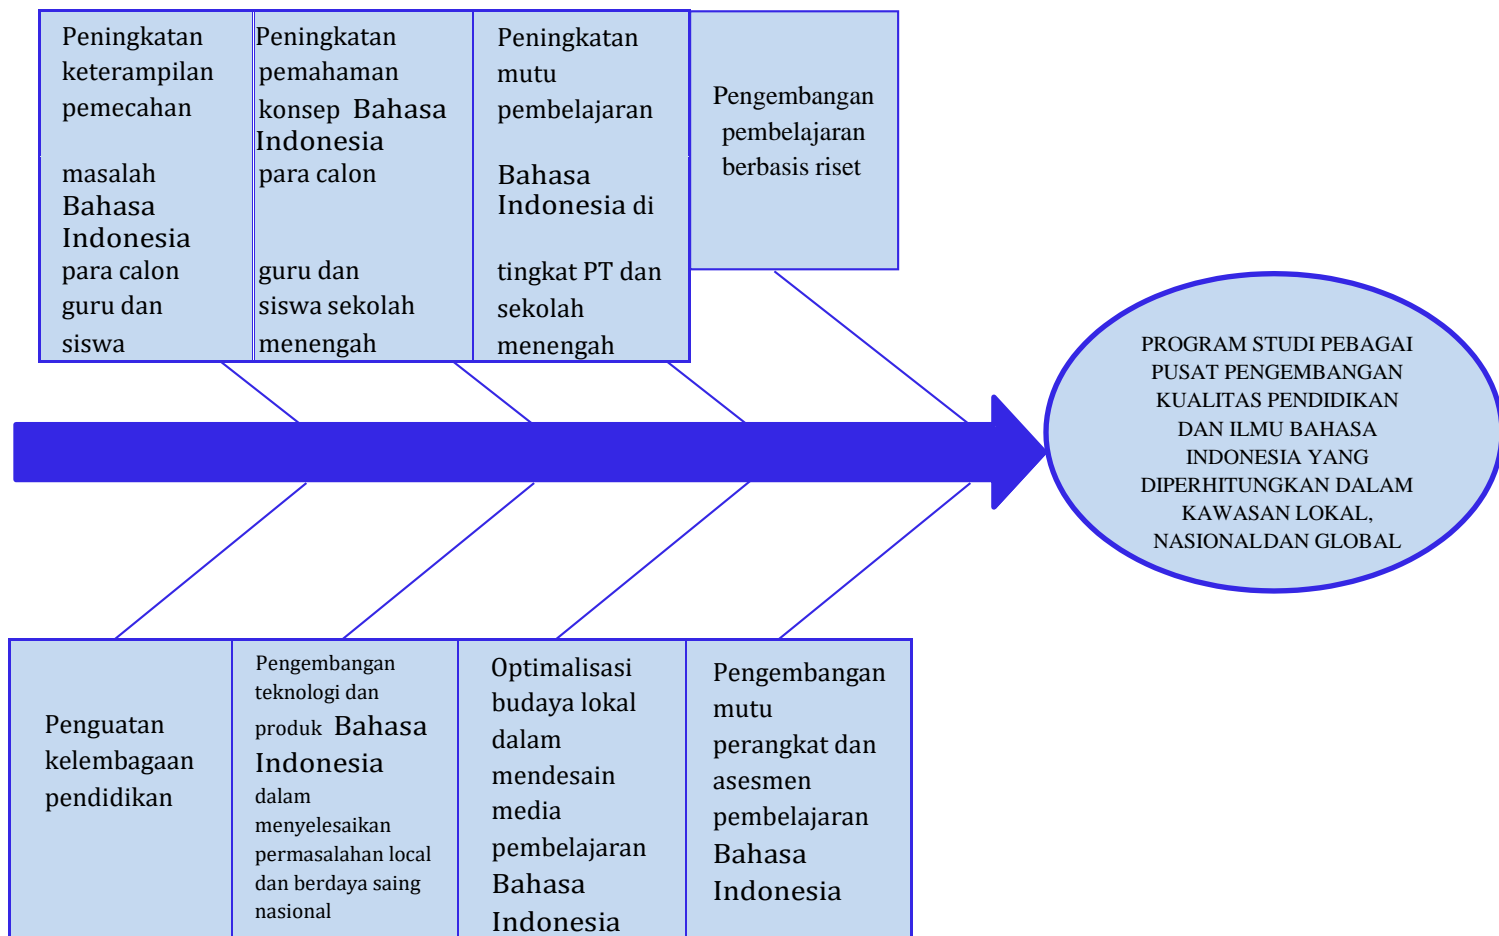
Peningkatan keterampilan pemecahan masalah Bahasa Indonesia para calon guru dan siswa

Peningkatan pemahaman konsep Bahasa Indonesia para calon guru dan siswa sekolah menengah

Peningkatan mutu pembelajaran Bahasa Indonesia di tingkat PT dan sekolah menengah

Pengembangan pembelajaran berbasis riset

PROGRAM STUDI PEBAGAI PUSAT PENGEMBANGAN KUALITAS PENDIDIKAN DAN ILMU BAHASA INDONESIA YANG DIPERHITUNGKAN DALAM KAWASAN LOKAL, NASIONALDAN GLOBAL

Penguatan kelembagaan pendidikan

Pengembangan teknologi dan produk Bahasa Indonesia dalam menyelesaikan permasalahan local dan berdaya saing nasional

Optimalisasi budaya lokal dalam mendesain media pembelajaran Bahasa Indonesia

Pengembangan mutu perangkat dan asesmen pembelajaran Bahasa Indonesia